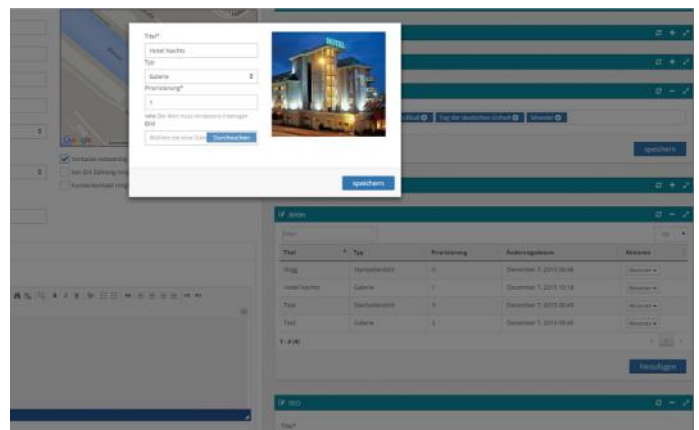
Titel*
Hotel Nachts
Typ
Galerie
Priorisierung*
1
Bild
Wählen Sie eine Datei
Durchsuchen
HOTEL
speichern

Google
Tag der deutschen Einheit
speichern

Bilder
Filter

| Titel | Typ | Priorisierung | Änderungsdatum | Aktionen |
|---|---|---|---|---|
| Hugg | Startseitenbild | 0 | December 7, 2015 09:46 | Aktionen |
| Hotel Nachts | Galerie | 1 | December 7, 2015 10:18 | Aktionen |
| Test | Startseitenbild | 0 | December 7, 2015 09:45 | Aktionen |
| Test | Galerie | 2 | December 7, 2015 09:46 | Aktionen |

1 - 4 (4)
Hinzufügen

SEO
Titel*